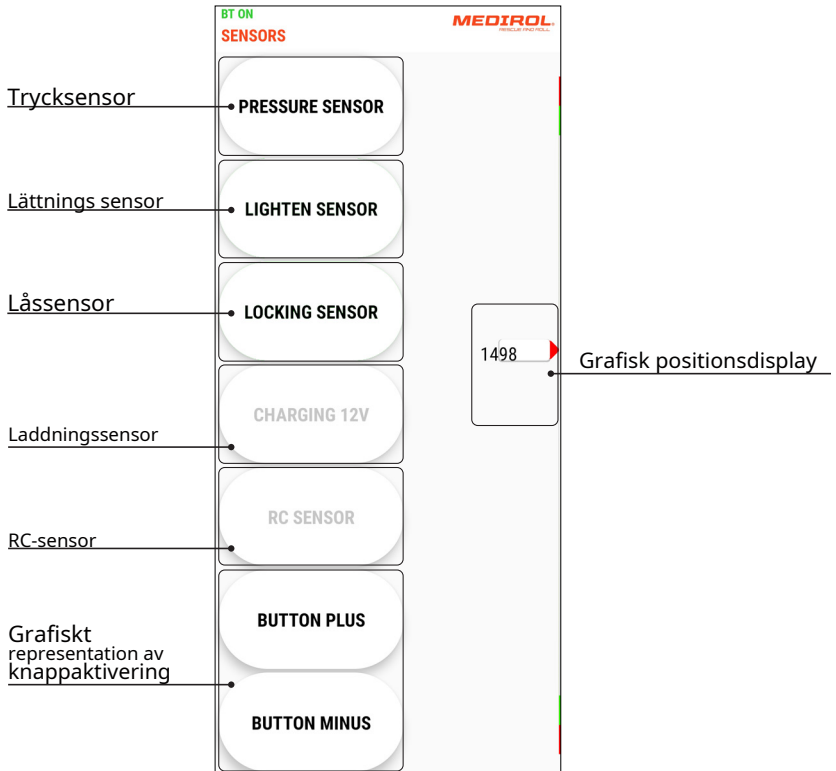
BT ON
SENSORS
MEDIROL
RESCUE AND ROLL

Trycksensor
PRESSURE SENSOR

Lättnings sensor
LIGHTEN SENSOR

Låssensor
LOCKING SENSOR

1498
Grafisk positionsdisplay

Laddningssensor
CHARGING 12V

RC-sensor
RC SENSOR

Grafiskt representation av knappaktivering
BUTTON PLUS
BUTTON MINUS